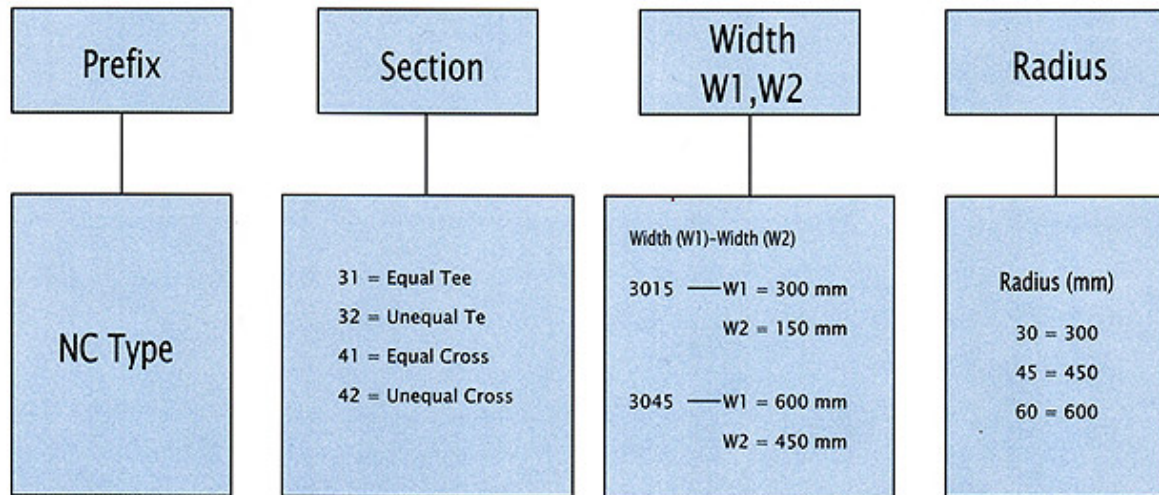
Prefix

NC Type

Section

31 = Equal Tee
32 = Unequal Te
41 = Equal Cross
42 = Unequal Cross

Width W1,W2

Width (W1)-Width (W2)
3015 —W1 = 300 mm
W2 = 150 mm
3045 —W1 = 600 mm
W2 = 450 mm

Radius

Radius (mm)
30 = 300
45 = 450
60 = 600